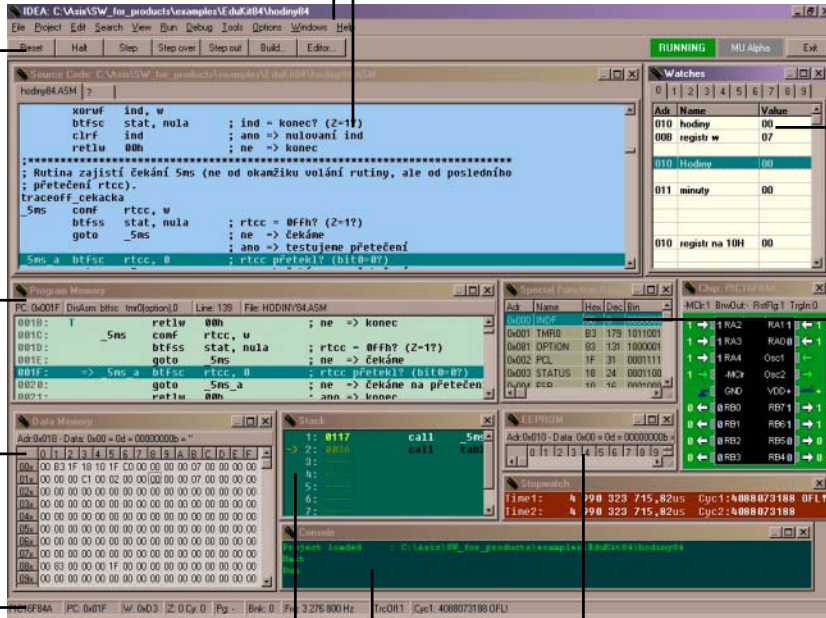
IDEA: C:\Asix\SW_for_products\examples\EduKit84\hodiny84

File Project Edit Search View Run Debug Tools Options Windows Help

Reset Halt Step Step over Step out Build... Editor...

RUNNING MU Alpha Exit

Source Code: C:\Asix\SW_for_products\examples\EduKit84\hodiny84.ASM

hodiny84.ASM ?

xorwf ind, w
btfsc stat, nula ; ind = konec? (Z=1?)
clrf ind ; ano => nulování ind
retlw 00h ; ne => konec
;*****************************************************************************
; Rutina zajistí čekání 5ms (ne od okamžiku volání rutiny, ale od posledního
; přetečení rtcc).
traceoff_cekacka
_5ms comf rtcc, w
btfss stat, nula ; rtcc = 0FFh? (Z=1?)
goto _5ms ; ne => čekáme
; ano => testujeme přetečení
5ms_a btfsc rtcc, 0 ; rtcc přetekl? (bit0=0?)

Watches

0 1 2 3 4 5 6 7 8 9

| Adr. | Name | Value |
|---|---|---|
| 010 | hodiny | 00 |
| 008 | registr w | 07 |
| 010 | Hodiny | 00 |
| 011 | minuty | 00 |
| 010 | registr na 10H | 00 |

Program Memory

PC: 0x001F DisAsm: btfsc tmr0[option],0 Line: 139 File: HODINY84.ASM

018: T retlw 00h ; ne => konec
01C: _5ms comf rtcc, w
01D: btfss stat, nula ; rtcc = 0FFh? (Z=1?)
01E: goto _5ms ; ne => čekáme
01F: => 5ms_a btfsc rtcc, 0 ; rtcc přetekl? (bit0=0?)
020: goto _5ms_a ; ne => čekáme na přetečen
021: retlw 00h ; ano => konec

Special Function Registers

| Adr | Name | Hex | Dec | Bin |
|---|---|---|---|---|
| 0x000 | INDF | | | |
| 0x001 | TMR0 | 83 | 179 | 1011001 |
| 0x081 | OPTION | 83 | 131 | 1000001 |
| 0x002 | PCL | 1F | 31 | 0001111 |
| 0x003 | STATUS | 18 | 24 | 000110 |
| 0x004 | FSR | 10 | 16 | 0001000 |

Chip: PIC16F84A

-MClr:1 BrwOut:- RstFlg:1 TrgIn:0

RA2 RA1
RA3 RA0
RA4 Osc1
-MClr Osc2
GND VDD+
RB0 RB7
RB1 RB6
RB2 RB5
RB3 RB4

Data Memory

Adr:0x018 - Data: 0x00 = 0d = 00000000b = ''

0 1 2 3 4 5 6 7 8 9 A B C D E F
00x 00 B3 1F 18 10 1F C0 00 00 00 00 07 00 00 00 00
01x 00 00 00 C1 00 02 00 00 00 00 00 00 00 00 00 00
02x 00 00 00 00 00 00 00 00 00 00 00 00 00 00 00 00
03x 00 00 00 00 00 00 00 00 00 00 00 00 00 00 00 00
04x 00 00 00 00 00 00 00 00 00 00 00 00 00 00 00 00
05x 00 00 00 00 00 00 00 00 00 00 00 00 00 00 00 00
06x 00 00 00 00 00 00 00 00 00 00 00 00 00 00 00 00
07x 00 00 00 00 00 00 00 00 00 00 00 00 00 00 00 00
08x 00 83 00 00 00 1F 00 00 00 00 00 00 00 00 00 00
09x 00 00 00 00 00 00 00 00 00 00 00 00 00 00 00 00

Stack

1: 0117 call _5ms
-> 2: 0036 call tab
3:
4:
5:
6:
7:

EEPROM

Adr:0x010 - Data: 0x00 = 0d = 00000000b =

0 1 2 3 4 5 6 7 8 9

Stopwatch

Time1: 4 090 323 715,82us Cyc1:4088073188 OFL
Time2: 4 090 323 715,82us Cyc2:4088073188

Console

Project loaded : C:\Asix\SW_for_products\examples\EduKit84\hodiny84
Halt
Run

16F84A PC: 0x01F W: 0xD3 Z: 0 Cy: 0 Pg: - Bnk: 0 Frq: 3 276 800 Hz TrcOff:1 Cyc1: 4088073188 OFL!